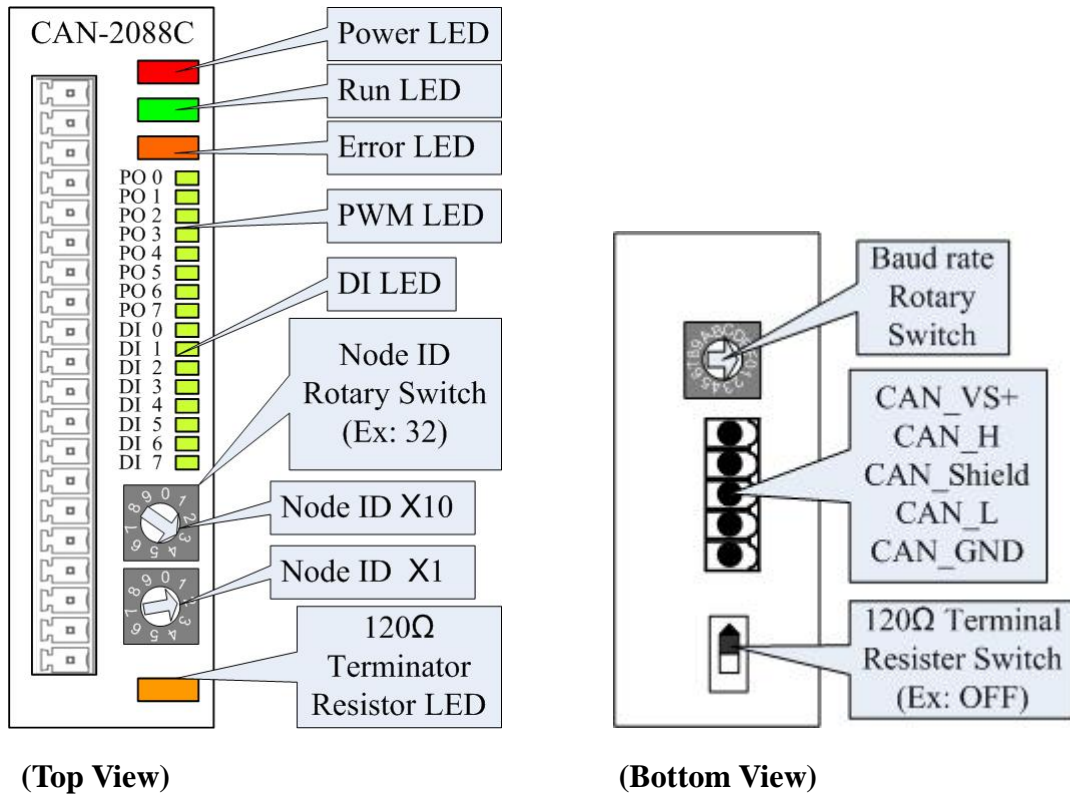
CAN-2088C

Power LED

Run LED

Error LED

PO 0
PO 1
PO 2
PO 3
PO 4
PO 5
PO 6
PO 7
DI 0
DI 1
DI 2
DI 3
DI 4
DI 5
DI 6
DI 7

PWM LED

DI LED

Node ID Rotary Switch (Ex: 32)

9 0 1 2 3 4 5 6 7 8

Node ID X10

9 0 1 2 3 4 5 6 7 8

Node ID X1

120Ω Terminator Resistor LED

Baud rate Rotary Switch

89ABCDEF01234567

CAN_VS+
CAN_H
CAN_Shield
CAN_L
CAN_GND

120Ω Terminal Resister Switch (Ex: OFF)

(Top View)

(Bottom View)